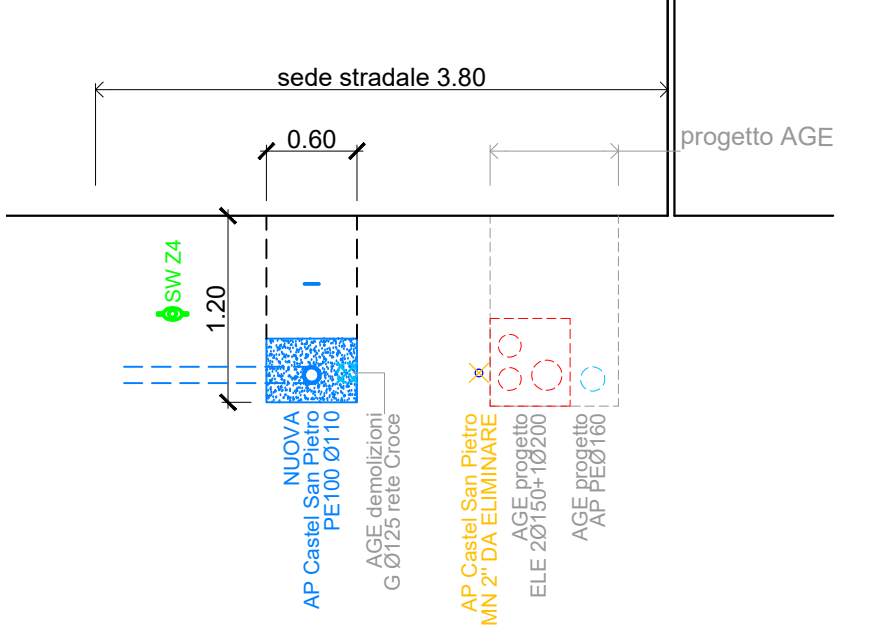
sede stradale 3.80

0.60

progetto AGE

SW Z4

1.20

NUOVA
AP Castel San Pietro
PE100 Ø110

AGE demolizioni
G Ø125 rete Croce

AP Castel San Pietro
MN 2" DA ELIMINARE

AGE progetto
ELE 2Ø150+1Ø200

AGE progetto
AP PEØ160